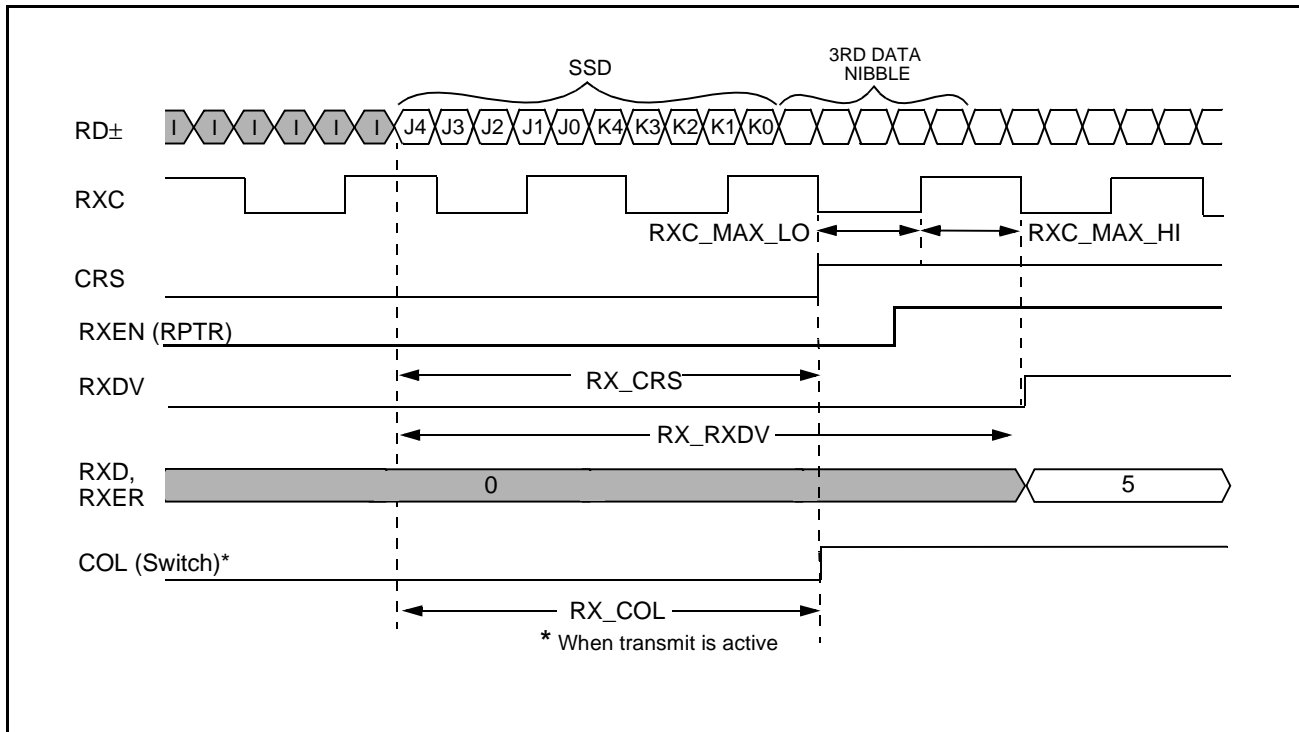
SSD

3RD DATA NIBBLE

RD±

I I I I I I J4 J3 J2 J1 J0 K4 K3 K2 K1 K0

RXC

RXC_MAX_LO

RXC_MAX_HI

CRS

RXEN (RPTR)

RXDV

RX_CRS

RX_RXDV

RXD, RXER

0

5

COL (Switch)*

RX_COL

* When transmit is active